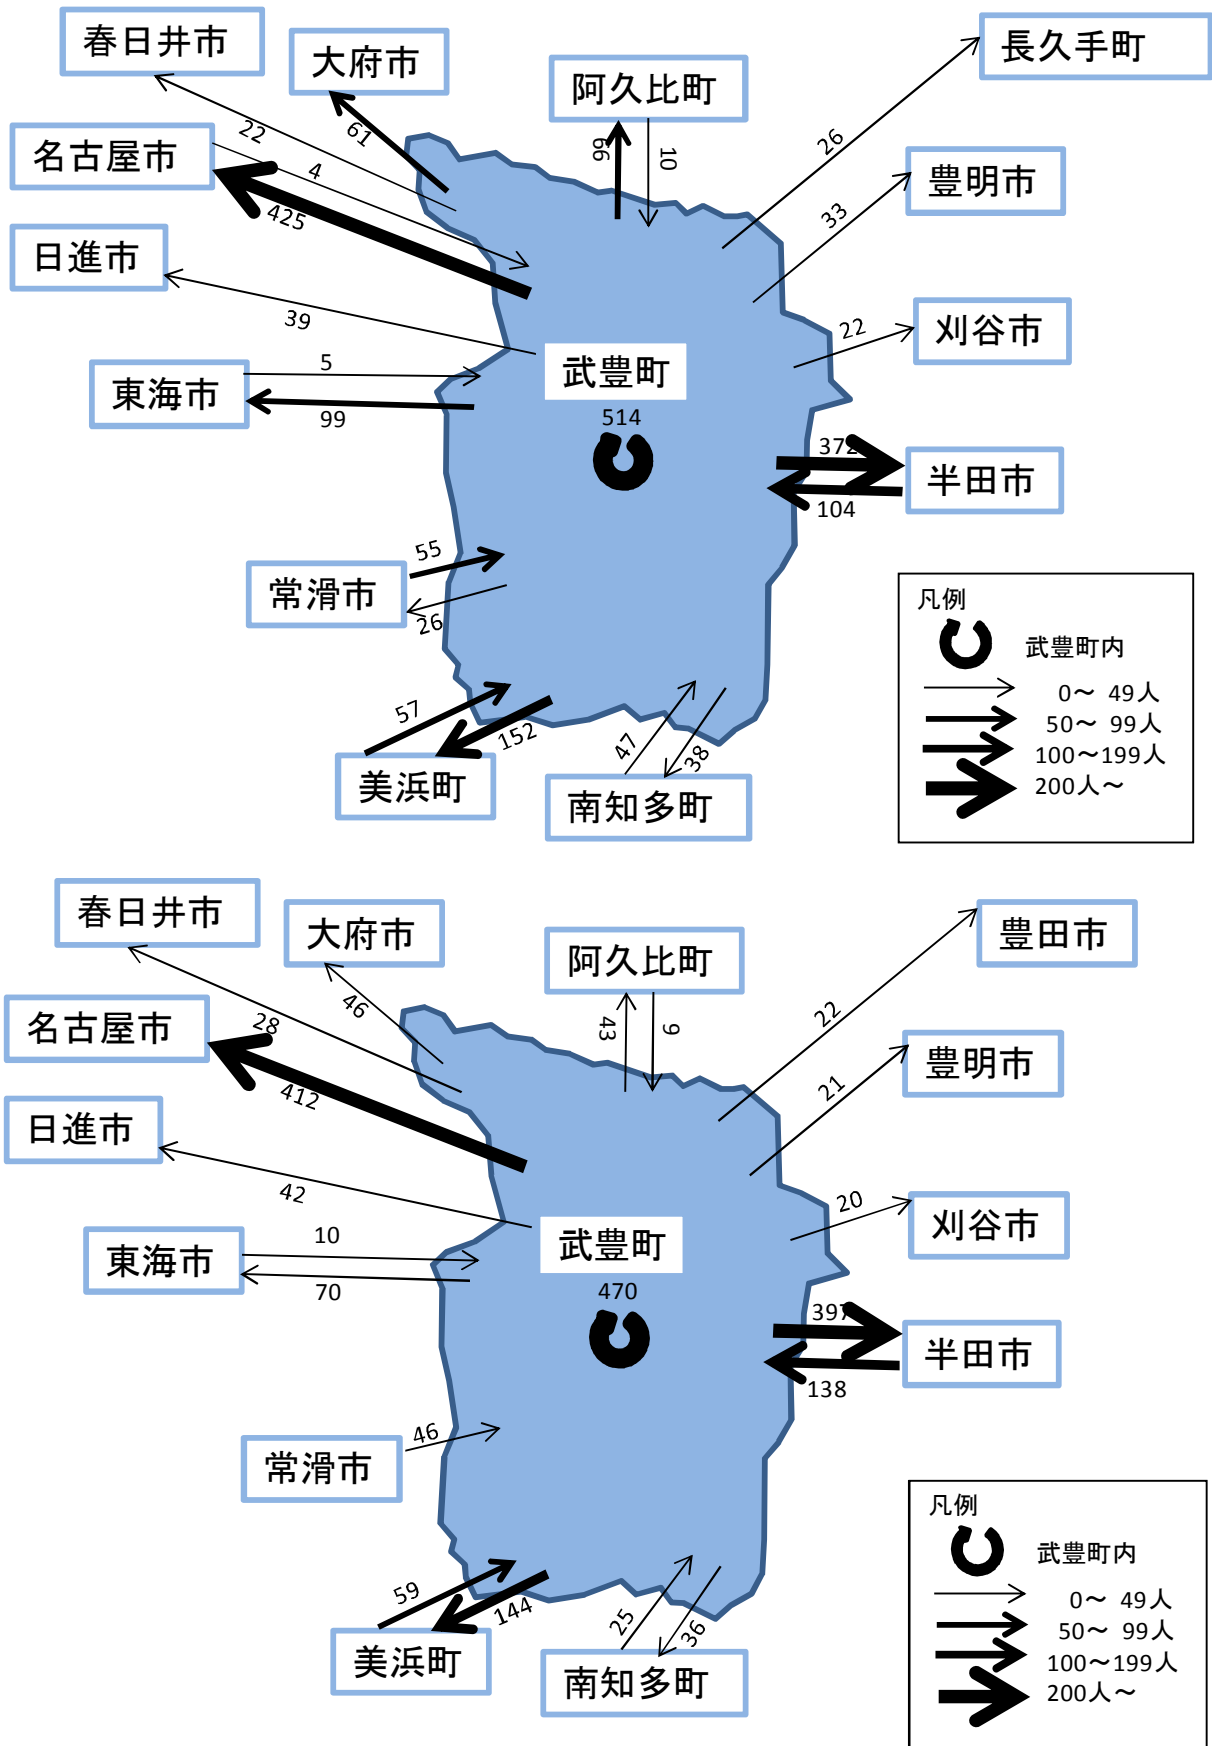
春日井市
大府市
阿久比町
長久手町
名古屋市
22
61
99
10
26
4
豊明市
425
33
日進市
39
刈谷市
22
東海市
5
99
武豊町
514
372
半田市
104
常滑市
55
26
凡例
武豊町内
0～ 49人
50～ 99人
100～199人
200人～
57
152
47
38
美浜町
南知多町

春日井市
大府市
阿久比町
豊田市
名古屋市
28
46
43
9
22
412
豊明市
21
日進市
42
20
刈谷市
東海市
10
70
武豊町
470
397
半田市
138
常滑市
46
凡例
武豊町内
0～ 49人
50～ 99人
100～199人
200人～
59
144
25
36
美浜町
南知多町